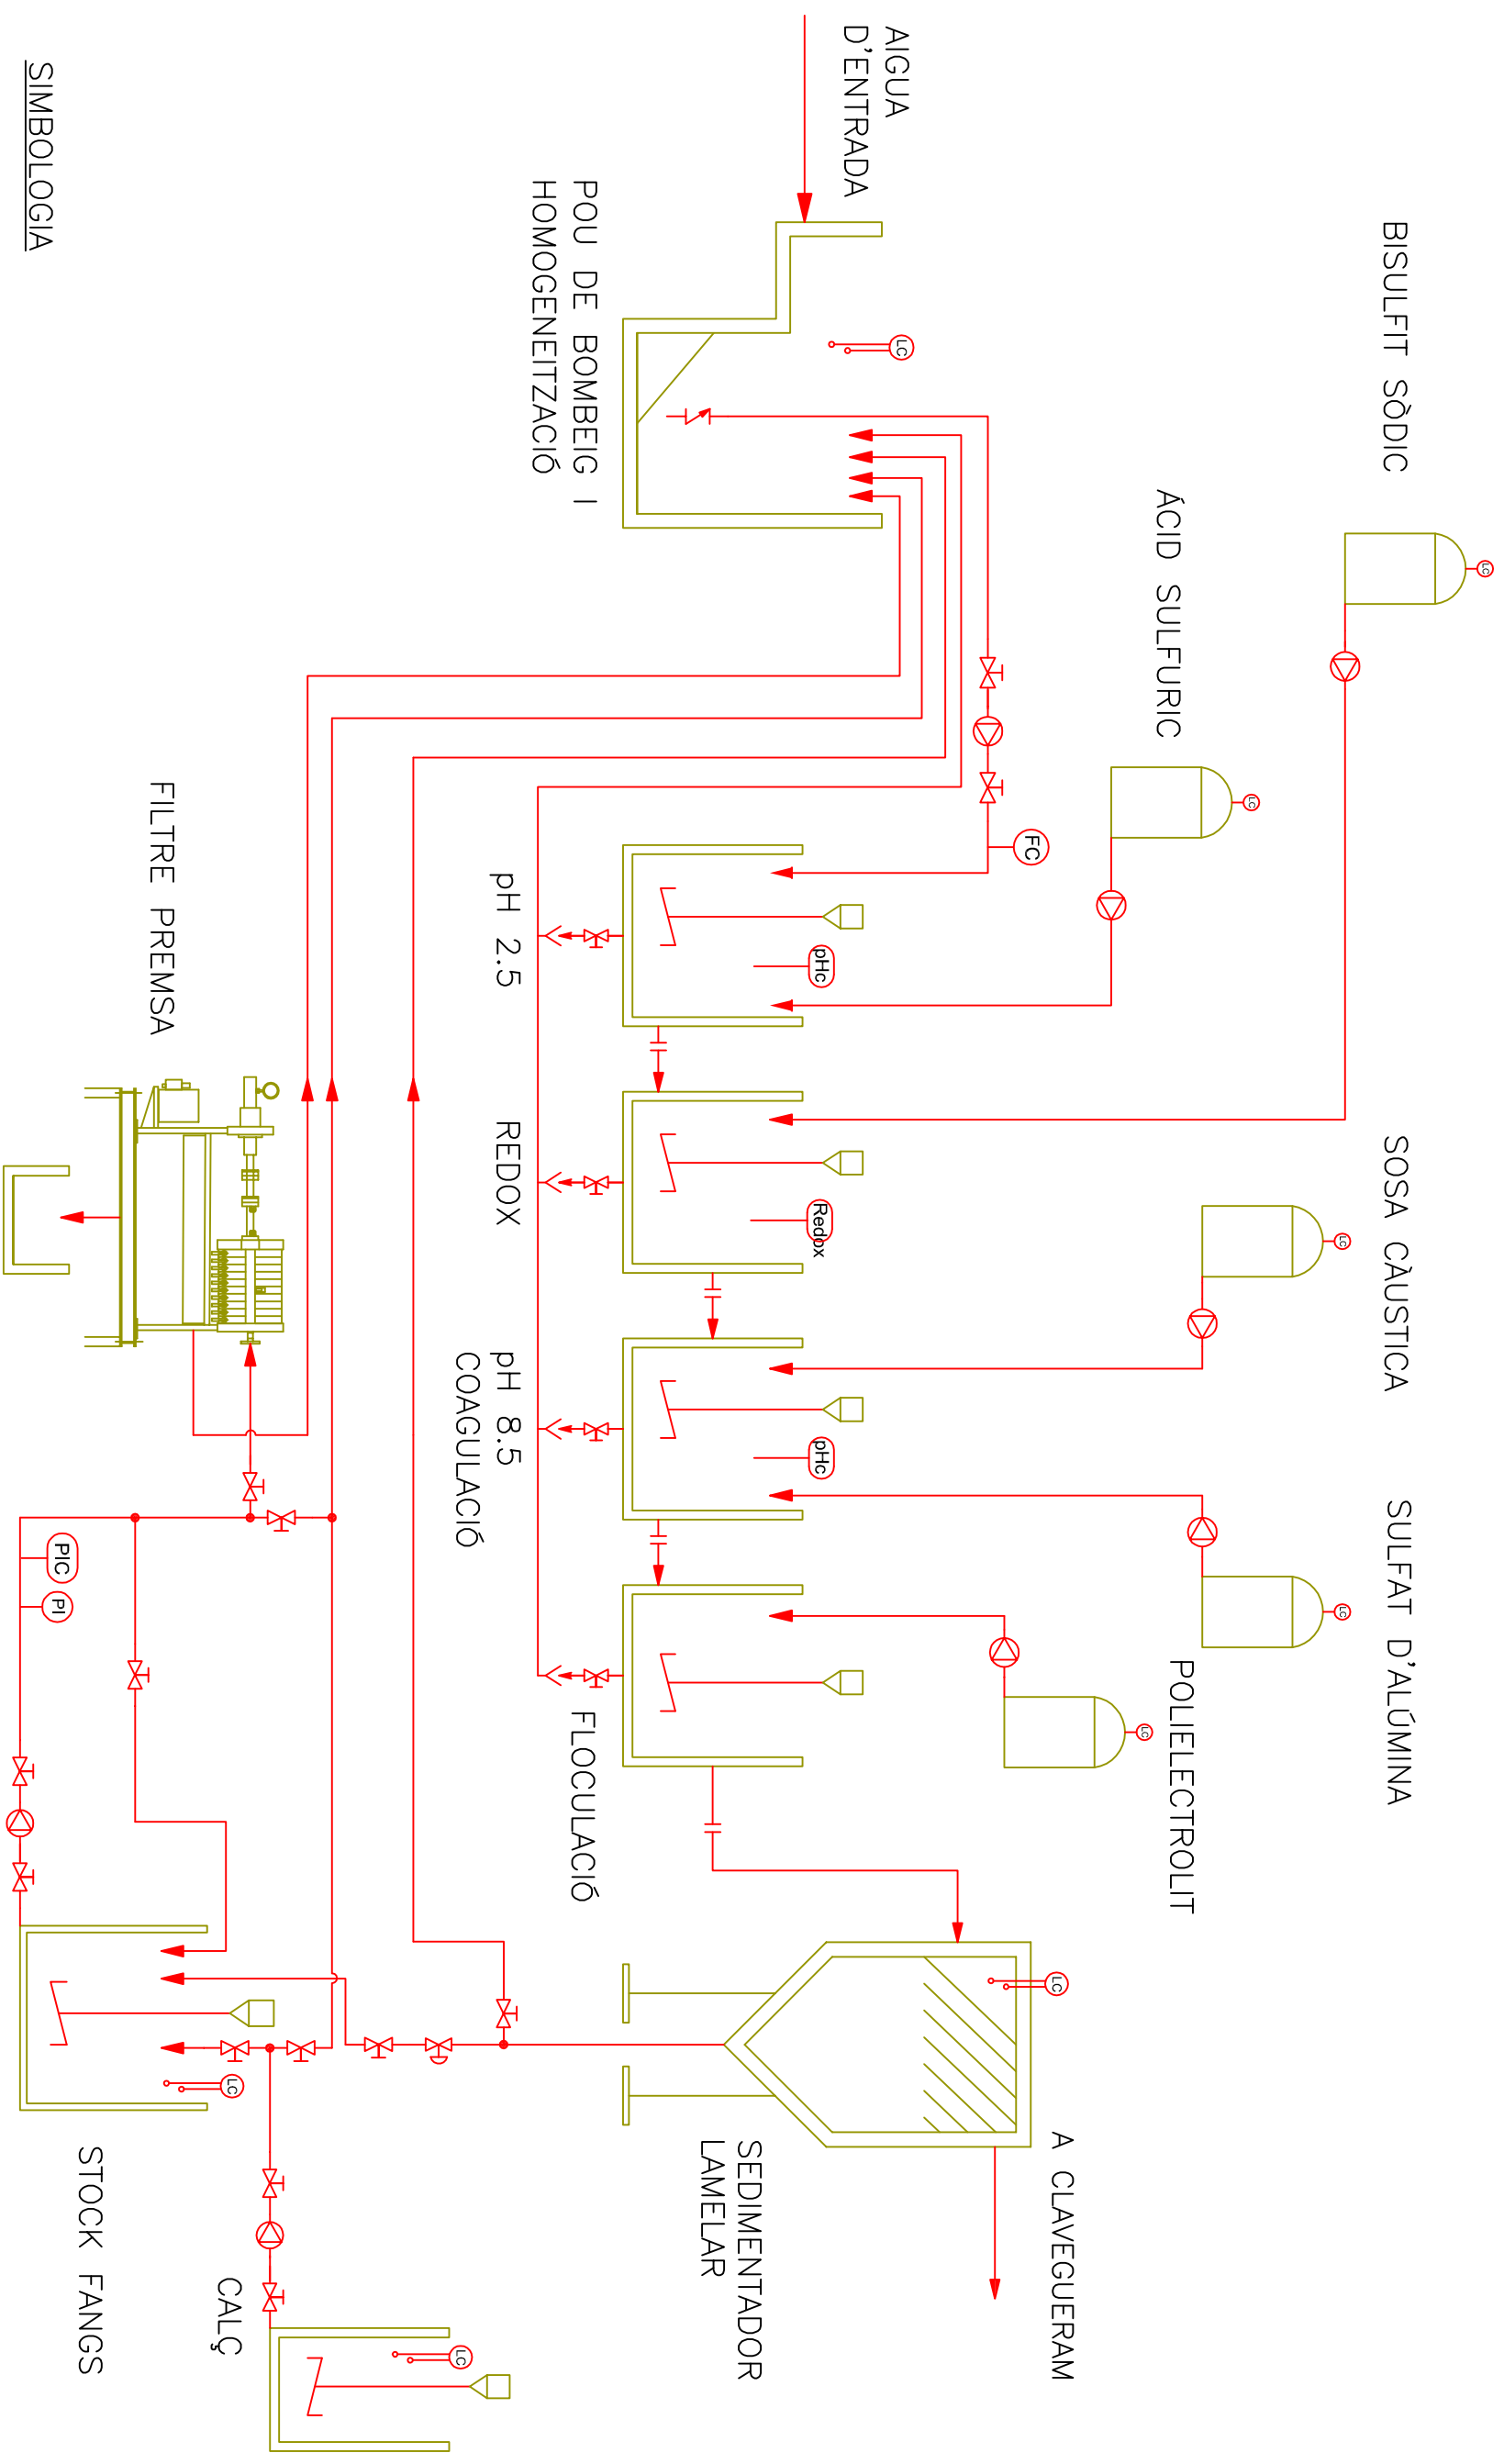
SIMBOLOGIA

AIGUA D'ENTRADA

POU DE BOMBEIG I HOMOGENEITZACIÓ

BISULFIT SÒDIC

ÀCID SULFURIC

LC

LC

LC

FC

pHc

Redox

pHc

pH 2.5

REDOX

pH 8.5 COAGULACIÓ

FLOCULACIÓ

SOSA CÀUSTICA

LC

SULFAT D'ALÚMINA

LC

POLIELECTROLIT

LC

FILTRE PREMSA

PIC

PI

LC

A CLAVEGUERAM

SEDIMENTADOR LAMELAR

LC

STOCK FANGS

CALÇ

LC